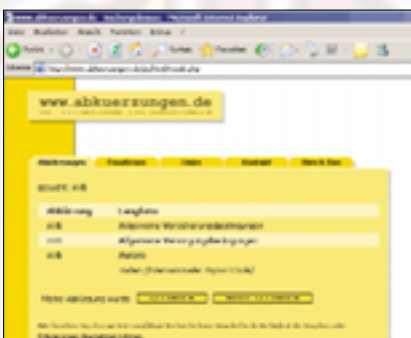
www.abkuerzungen.de - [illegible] - Microsoft Internet Explorer

Datei Bearbeiten Ansicht Favoriten Extras ?

Zurück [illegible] Suchen Favoriten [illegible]

Adresse http://www.abkuerzungen.de/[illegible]

www.abkuerzungen.de

Abkürzungen Favoriten Index Kontakt Über & Zuse

Suche: AVB

| Abkürzung | Langform |
|---|---|
| AVB | Allgemeine Versicherungsbedingungen |
| AVB | Allgemeine Vertragsbedingungen |
| AVB | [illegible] |
| | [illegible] |

Meine Abkürzung wurde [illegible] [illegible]

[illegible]